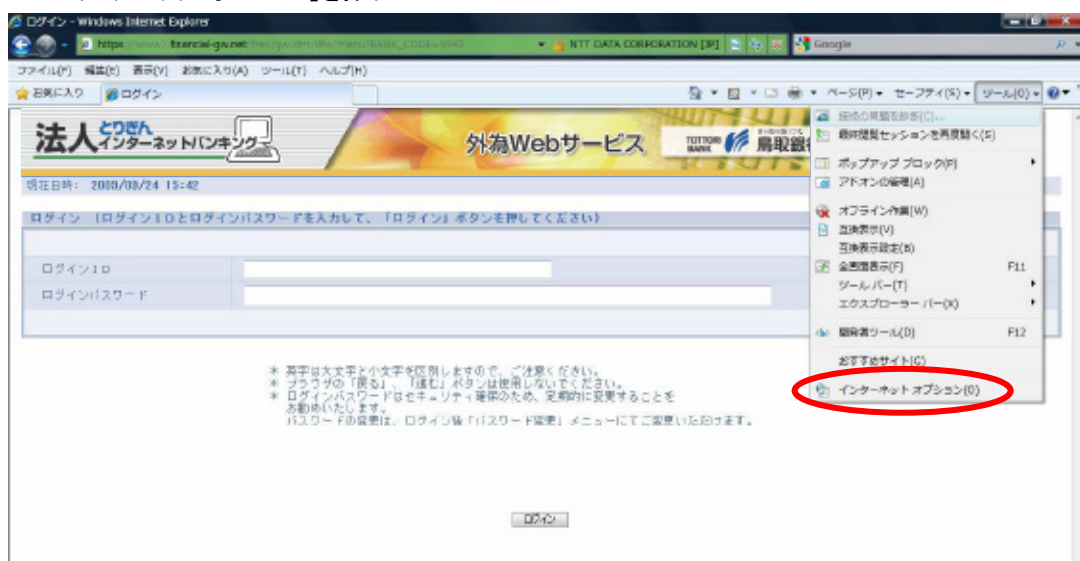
ログイン - Windows Internet Explorer

https://www7.financial-gw.net/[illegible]

NTT DATA CORPORATION [JP]

Google

ファイル(F) 編集(E) 表示(V) お気に入り(A) ツール(T) ヘルプ(H)

お気に入り ログイン

ページ(P) セーフティ(S) ツール(O)

法人とりぎんインターネットバンキング

外為Webサービス

TOTTORI BANK 鳥取銀行

現在日時: 2009/08/24 15:42

ログイン （ログインIDとログインパスワードを入力して、「ログイン」ボタンを押してください）

ログインID

ログインパスワード

＊ 英字は大文字と小文字を区別しますので、ご注意ください。
＊ ブラウザの「戻る」、「進む」ボタンは使用しないでください。
＊ ログインパスワードはセキュリティ確保のため、定期的に変更することをお勧めいたします。
パスワードの変更は、ログイン後「パスワード変更」メニューにてご変更いただけます。

ログイン

接続の問題を診断(C)...
最終閲覧セッションを再度開く(S)
ポップアップ ブロック(P)
アドオンの管理(A)
オフライン作業(W)
互換表示(V)
互換表示設定(B)
全画面表示(F) F11
ツール バー(T)
エクスプローラー バー(X)
開発者ツール(D) F12
おすすめサイト(G)
インターネット オプション(O)